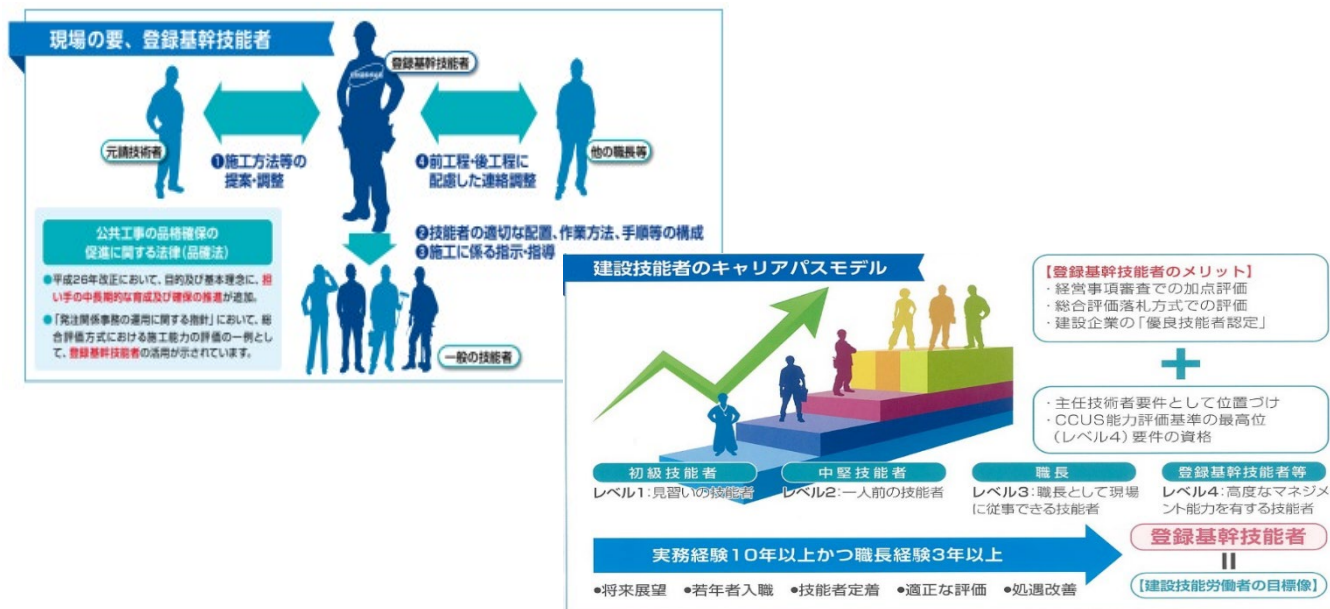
現場の要、登録基幹技能者

登録基幹技能者

元請技術者

❶施工方法等の提案・調整

❹前工程・後工程に配慮した連絡調整

他の職長等

公共工事の品格確保の促進に関する法律(品確法)

●平成26年改正において、目的及び基本理念に、担い手の中長期的な育成及び確保の推進が追加。

●「発注関係事務の運用に関する指針」において、総合評価方式における施工能力の評価の一例として、登録基幹技能者の活用が示されています。

❷技能者の適切な配置、作業方法、手順等の構成
❸施工に係る指示・指導

一般の技能者

建設技能者のキャリアパスモデル

【登録基幹技能者のメリット】
・経営事項審査での加点評価
・総合評価落札方式での評価
・建設企業の「優良技能者認定」

・主任技術者要件として位置づけ
・CCUS能力評価基準の最高位(レベル4)要件の資格

初級技能者
レベル1:見習いの技能者

中堅技能者
レベル2:一人前の技能者

職長
レベル3:職長として現場に従事できる技能者

登録基幹技能者等
レベル4:高度なマネジメント能力を有する技能者

実務経験10年以上かつ職長経験3年以上

登録基幹技能者
॥
【建設技能労働者の目標像】

●将来展望 ●若年者入職 ●技能者定着 ●適正な評価 ●処遇改善